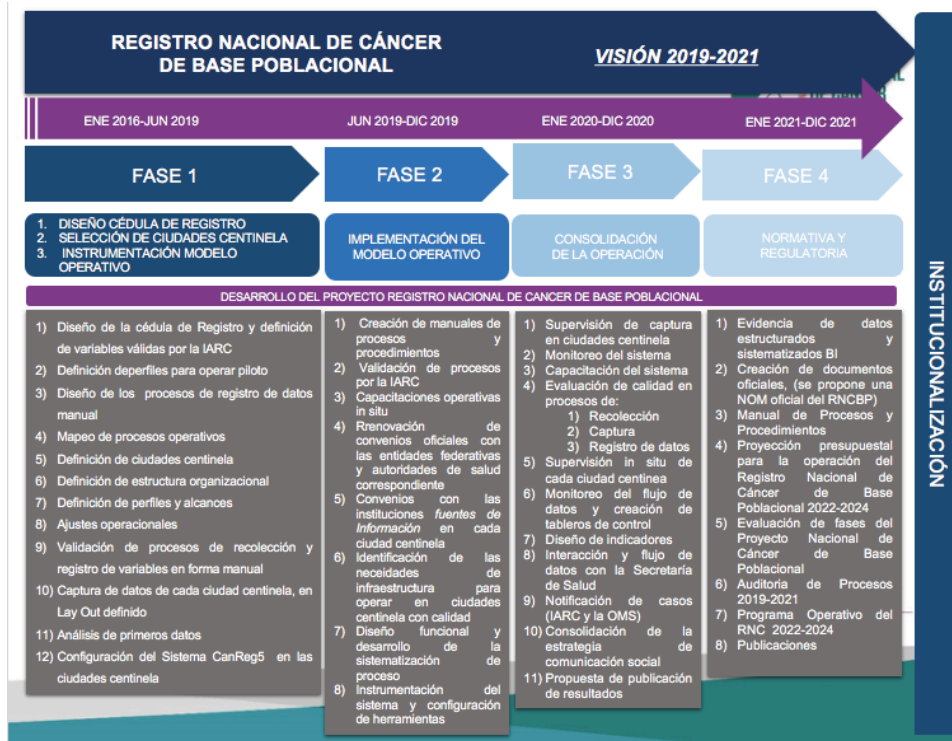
REGISTRO NACIONAL DE CÁNCER DE BASE POBLACIONAL

VISIÓN 2019-2021

ENE 2016-JUN 2019

JUN 2019-DIC 2019

ENE 2020-DIC 2020

ENE 2021-DIC 2021

FASE 1

FASE 2

FASE 3

FASE 4

1. DISEÑO CÉDULA DE REGISTRO
2. SELECCIÓN DE CIUDADES CENTINELA
3. INSTRUMENTACIÓN MODELO OPERATIVO

IMPLEMENTACIÓN DEL MODELO OPERATIVO

CONSOLIDACIÓN DE LA OPERACIÓN

NORMATIVA Y REGULATORIA

DESARROLLO DEL PROYECTO REGISTRO NACIONAL DE CANCER DE BASE POBLACIONAL

1) Diseño de la cédula de Registro y definición de variables válidas por la IARC
2) Definición deperfiles para operar piloto
3) Diseño de los procesos de registro de datos manual
4) Mapeo de procesos operativos
5) Definición de ciudades centinela
6) Definición de estructura organizacional
7) Definición de perfiles y alcances
8) Ajustes operacionales
9) Validación de procesos de recolección y registro de variables en forma manual
10) Captura de datos de cada ciudad centinela, en Lay Out definido
11) Análisis de primeros datos
12) Configuración del Sistema CanReg5 en las ciudades centinela

1) Creación de manuales de procesos y procedimientos
2) Validación de procesos por la IARC
3) Capacitaciones operativas in situ
4) Rrenovación de convenios oficiales con las entidades federativas y autoridades de salud correspondiente
5) Convenios con las instituciones fuentes de Información en cada ciudad centinela
6) Identificación de las neceidades de infraestructura para operar en ciudades centinela con calidad
7) Diseño funcional y desarrollo de la sistematización de proceso
8) Instrumentación del sistema y configuración de herramientas

1) Supervisión de captura en ciudades centinela
2) Monitoreo del sistema
3) Capacitación del sistema
4) Evaluación de calidad en procesos de:
1) Recolección
2) Captura
3) Registro de datos
5) Supervisión in situ de cada ciudad centinea
6) Monitoreo del flujo de datos y creación de tableros de control
7) Diseño de indicadores
8) Interacción y flujo de datos con la Secretaría de Salud
9) Notificación de casos (IARC y la OMS)
10) Consolidación de la estrategia de comunicación social
11) Propuesta de publicación de resultados

1) Evidencia de datos estructurados y sistematizados BI
2) Creación de documentos oficiales, (se propone una NOM oficial del RNCBP)
3) Manual de Procesos y Procedimientos
4) Proyección presupuestal para la operación del Registro Nacional de Cáncer de Base Poblacional 2022-2024
5) Evaluación de fases del Proyecto Nacional de Cáncer de Base Poblacional
6) Auditoria de Procesos 2019-2021
7) Programa Operativo del RNC 2022-2024
8) Publicaciones

INSTITUCIONALIZACIÓN